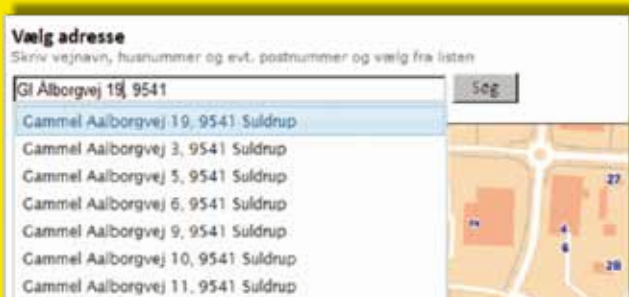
Vælg adresse
Skriv vejnavn, husnummer og evt. postnummer og vælg fra listen

Gl Ålborgvej 19, 9541

Søg

Gammel Aalborgvej 19, 9541 Suldrup
Gammel Aalborgvej 3, 9541 Suldrup
Gammel Aalborgvej 5, 9541 Suldrup
Gammel Aalborgvej 6, 9541 Suldrup
Gammel Aalborgvej 9, 9541 Suldrup
Gammel Aalborgvej 10, 9541 Suldrup
Gammel Aalborgvej 11, 9541 Suldrup

27
19
4
6
28